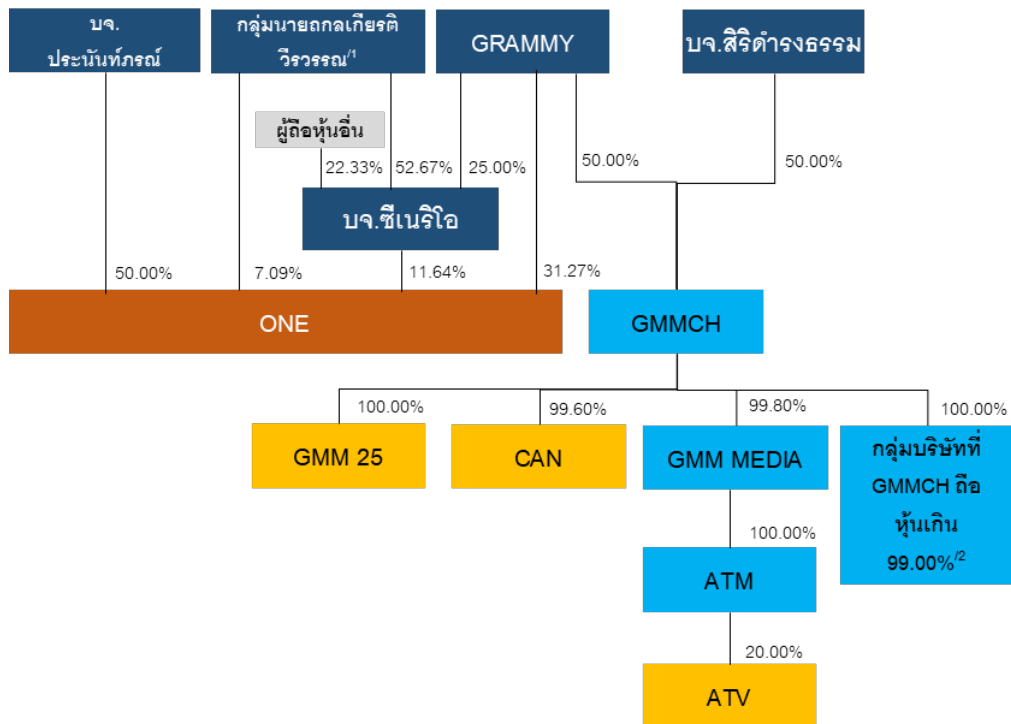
บจ. ประนันท์ภรณ์

กลุ่มนายถกลเกียรติ วีรวรรณ$^{/1}$

GRAMMY

บจ.สิริดำรงธรรม

ผู้ถือหุ้นอื่น

22.33%

52.67%

25.00%

50.00%

50.00%

บจ.ซีเนริโอ

50.00%

7.09%

11.64%

31.27%

ONE

GMMCH

100.00%

99.60%

99.80%

100.00%

GMM 25

CAN

GMM MEDIA

กลุ่มบริษัทที่ GMMCH ถือหุ้นเกิน 99.00%$^{/2}$

100.00%

ATM

20.00%

ATV